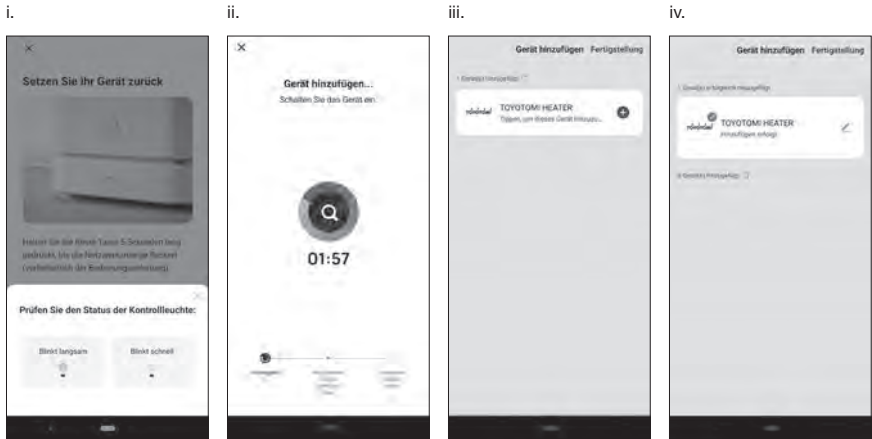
i.

ii.

iii.

iv.

Setzen Sie ihr Gerät zurück

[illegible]

Prüfen Sie den Status der Kontrollleuchte:

Blinkt langsam

Blinkt schnell

Gerät hinzufügen...

Schalten Sie das Gerät ein

01:57

Gerät hinzufügen Fertigstellung

1 Geräte(e) hinzufügen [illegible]

TOYOTOMI HEATER

Tippen, um dieses Gerät hinzuzu...

Gerät hinzufügen Fertigstellung

1 Gerät(e) erfolgreich hinzugefügt

TOYOTOMI HEATER

Hinzufügen erfolgt

0 Gerät(e) hinzufügen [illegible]